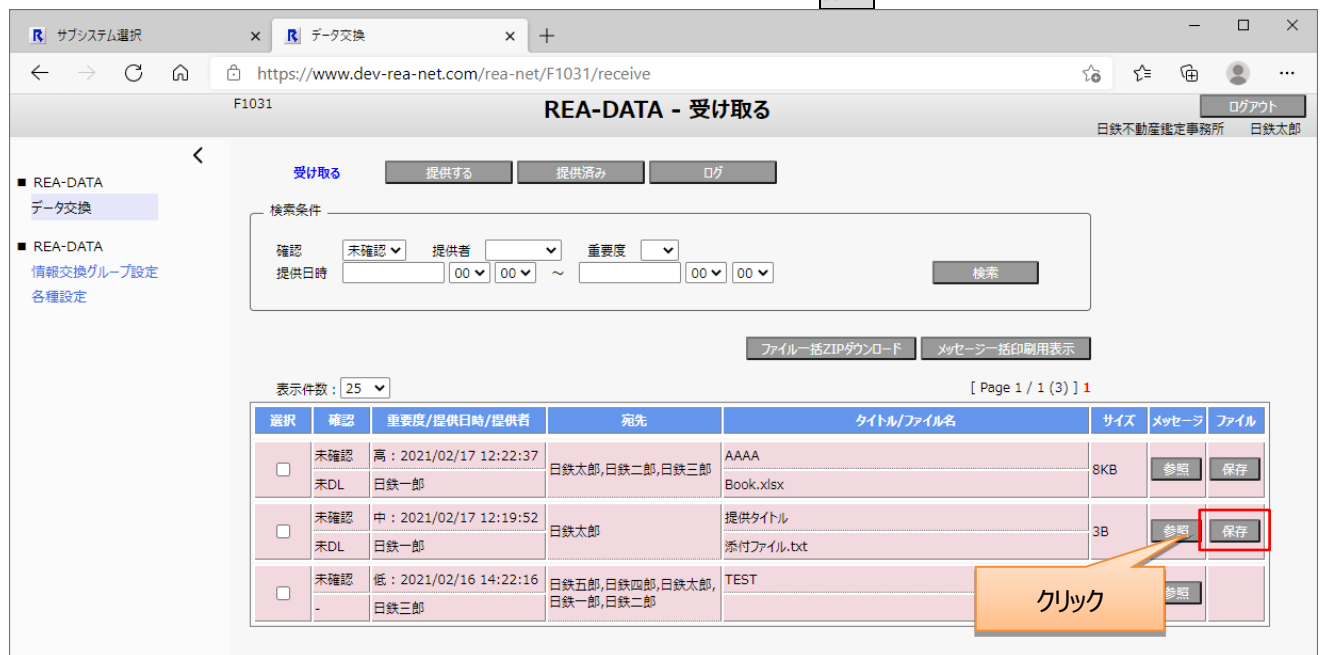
R サブシステム選択 ×
R データ交換 ×
+

https://www.dev-rea-net.com/rea-net/F1031/receive

F1031
REA-DATA - 受け取る
ログアウト
日鉄不動産鑑定事務所 日鉄太郎

<
■ REA-DATA
データ交換
■ REA-DATA
情報交換グループ設定
各種設定

受け取る
提供する
提供済み
ログ

検索条件
確認 未確認 提供者 重要度
提供日時 00 00 ～ 00 00
検索

ファイル一括ZIPダウンロード
メッセージ一括印刷用表示

表示件数：25
[ Page 1 / 1 (3) ] 1

| 選択 | 確認 | 重要度/提供日時/提供者 | 宛先 | タイトル/ファイル名 | サイズ | メッセージ | ファイル |
|---|---|---|---|---|---|---|---|
| ☐ | 未確認 | 高：2021/02/17 12:22:37 | 日鉄太郎,日鉄二郎,日鉄三郎 | AAAA | 8KB | 参照 | 保存 |
| | 未DL | 日鉄一郎 | | Book.xlsx | | | |
| ☐ | 未確認 | 中：2021/02/17 12:19:52 | 日鉄太郎 | 提供タイトル | 3B | 参照 | 保存 |
| | 未DL | 日鉄一郎 | | 添付ファイル.txt | | | |
| ☐ | 未確認 | 低：2021/02/16 14:22:16 | 日鉄五郎,日鉄四郎,日鉄太郎,日鉄一郎,日鉄二郎 | TEST | | 参照 | |
| | - | 日鉄三郎 | | | | | |

クリック